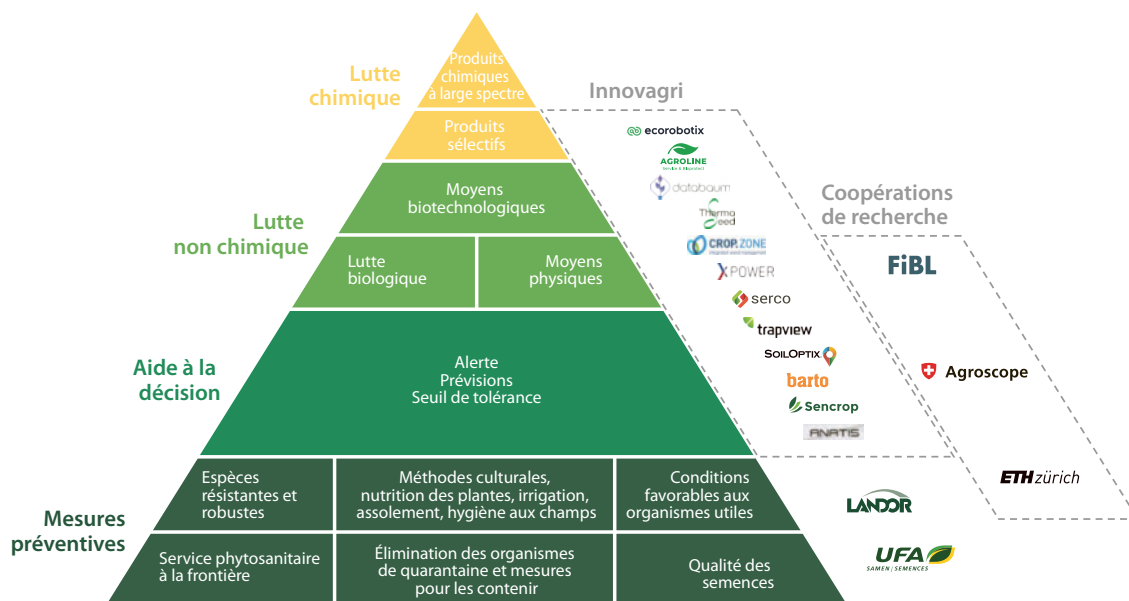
Lutte chimique

Produits chimiques à large spectre

Produits sélectifs

Lutte non chimique

Moyens biotechnologiques

Lutte biologique

Moyens physiques

Aide à la décision

Alerte
Prévisions
Seuil de tolérance

Mesures préventives

Espèces résistantes et robustes

Méthodes culturales, nutrition des plantes, irrigation, assolement, hygiène aux champs

Conditions favorables aux organismes utiles

Service phytosanitaire à la frontière

Élimination des organismes de quarantaine et mesures pour les contenir

Qualité des semences

Innovagri

ecorobotix
AGROLINE
databaum
Thermo Seed
CROP.ZONE
XPOWER
serco
trapview
SOILOPTIX
barto
Sencrop
ANATIS

Coopérations de recherche

FiBL
Agroscope
ETH zürich

LANDOR
UFA
SAMEN | SEMENCES